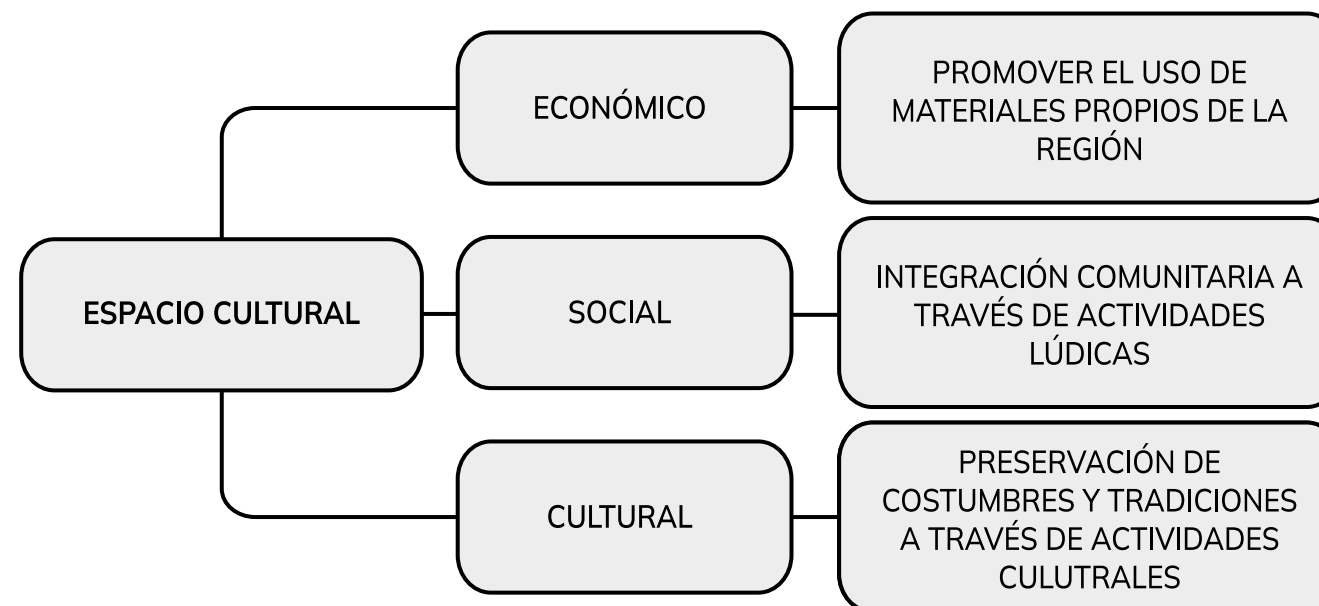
ESPACIO CULTURAL

ECONÓMICO

PROMOVER EL USO DE MATERIALES PROPIOS DE LA REGIÓN

SOCIAL

INTEGRACIÓN COMUNITARIA A TRAVÉS DE ACTIVIDADES LÚDICAS

CULTURAL

PRESERVACIÓN DE COSTUMBRES Y TRADICIONES A TRAVÉS DE ACTIVIDADES CULUTRALES